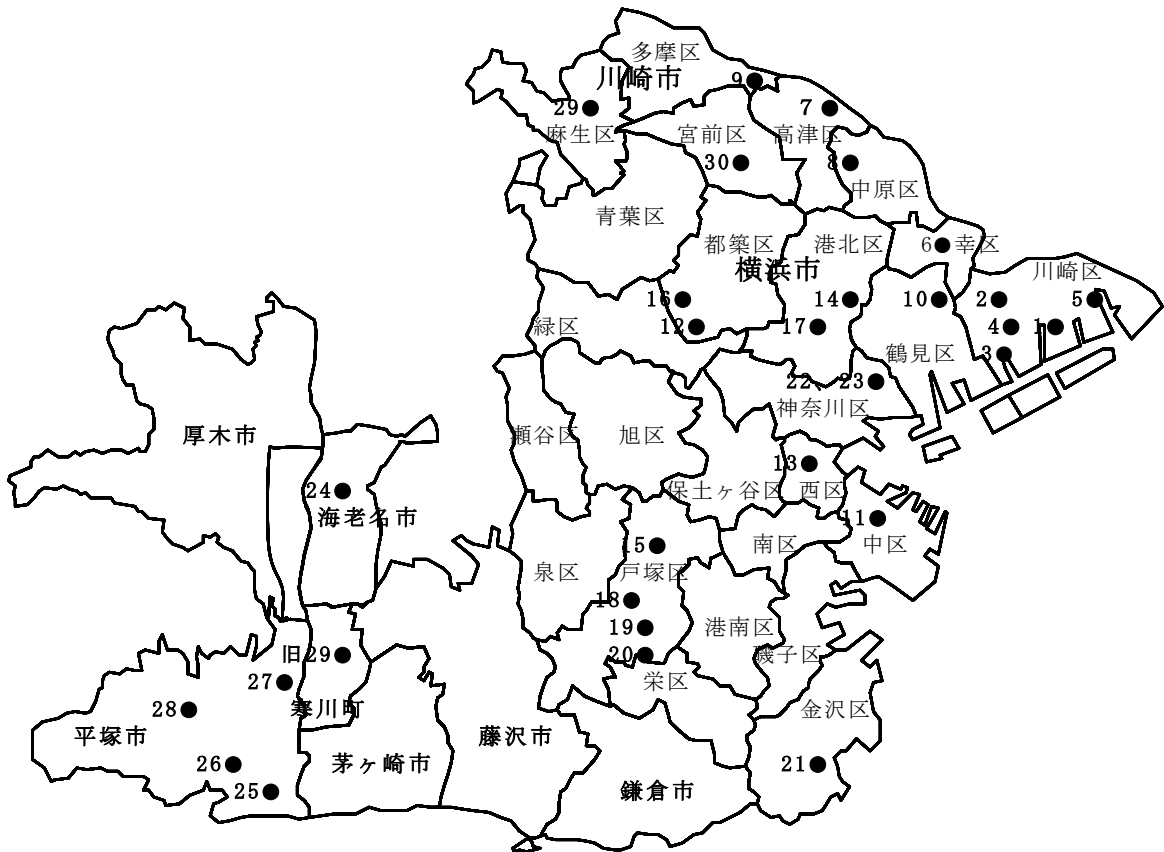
多摩区
川崎市
9
29
7
麻生区
宮前区
高津区
30
8
中原区
青葉区
都築区
港北区
6 幸区
横浜市
川崎区
16
14
10
2
5
12
17
4
1
緑区
3
鶴見区
22、23
神奈川区
厚木市
瀬谷区
旭区
13
24
保土ヶ谷区
西区
海老名市
11
15
南区
中区
泉区
戸塚区
18
19
港南区
旧29
20
磯子区
27
栄区
28
寒川町
金沢区
平塚市
藤沢市
26
茅ヶ崎市
21
25
鎌倉市